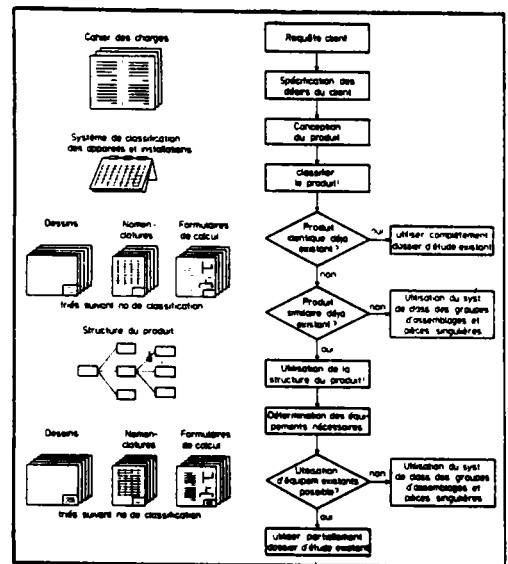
Cahier des charges

Système de classification des appareils et installations

Dessins

Nomenclatures

Formulaires de calcul

triés suivant no de classification

Structure du produit

Dessins

Nomenclatures

Formulaires de calcul

triés suivant no de classification

Requête client

Spécification des désirs du client

Conception du produit

classifier le produit

Produit identique déjà existant ?

oui

utiliser complètement dossier d'étude existant

non

Produit similaire déjà existant ?

non

Utilisation du syst de class des groupes d'assemblages et pièces singulières

oui

Utilisation de la structure du produit

Détermination des équipements nécessaires

Utilisation d'équipem existants possible ?

non

Utilisation du syst de class des groupes d'assemblages et pièces singulières

oui

utiliser partiellement dossier d'étude existant